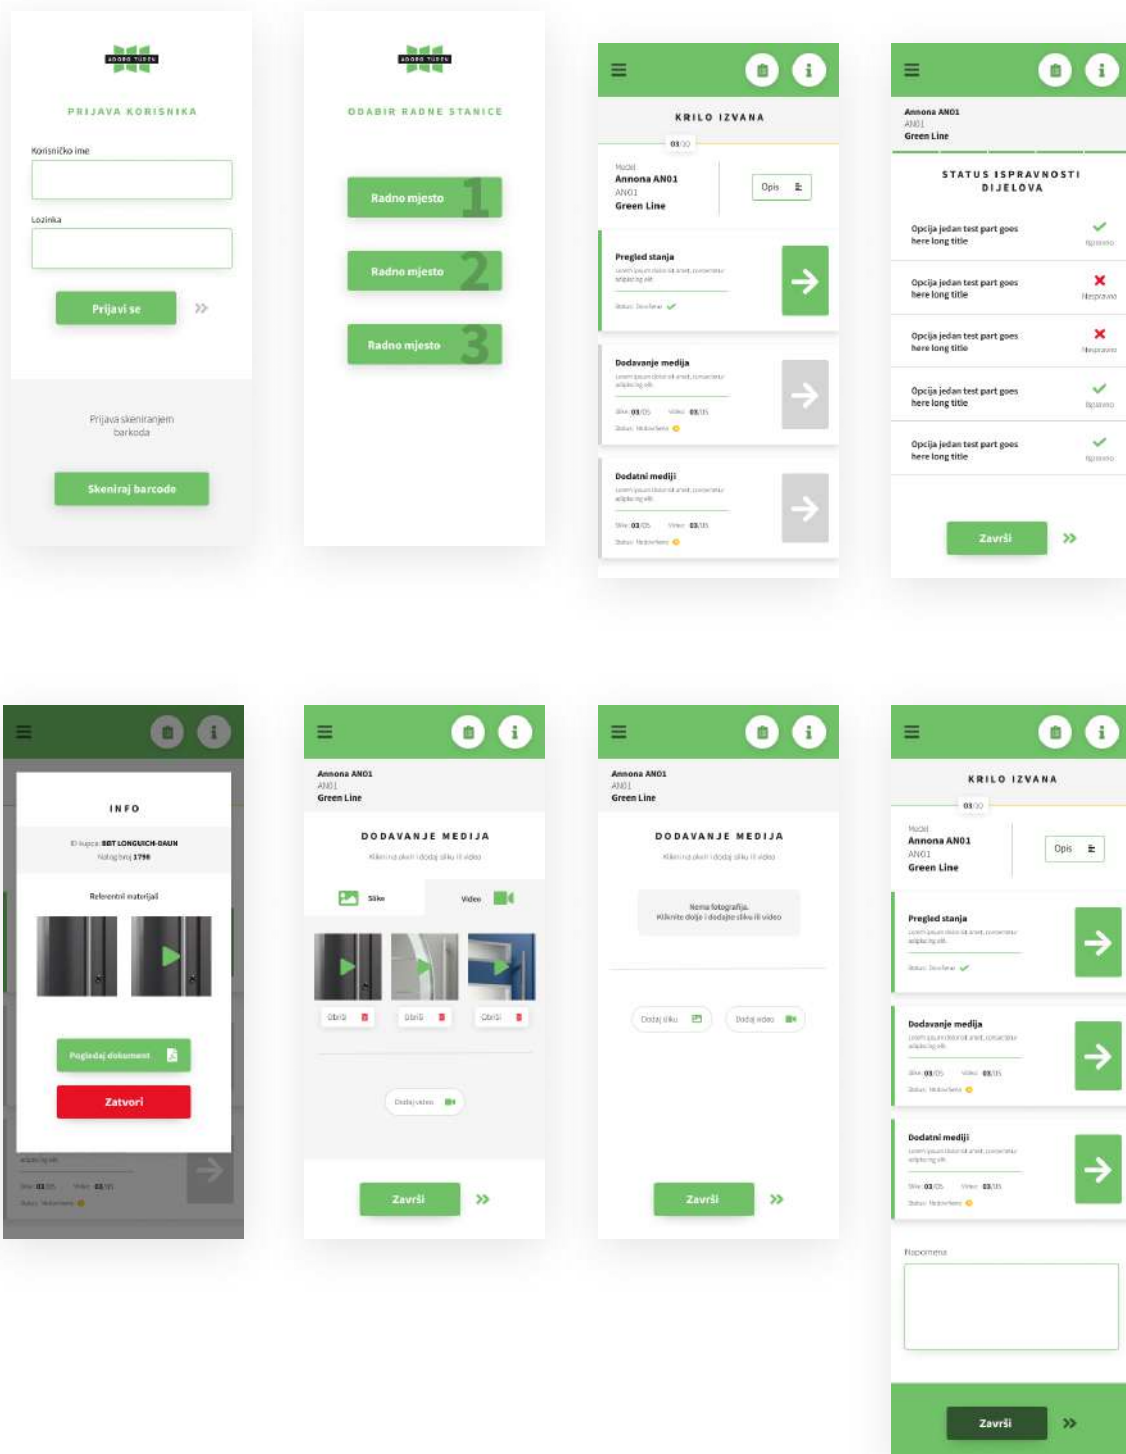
PRIJAVA KORISNIKA

Korisničko ime

Lozinka

Prijavi se

Prijava skeniranjem barkoda

Skeniraj barcode

ODABIR RADNE STANICE

Radno mjesto 1

Radno mjesto 2

Radno mjesto 3

KRILO IZVANA

03/10

Model
Annona AN01
AN01
Green Line

Opis

Pregled stanja
Status: Završeno

Dodavanje medija
Slike: 03/05 Video: 03/05
Status: Nedovršeno

Dodatni mediji
Slike: 03/05 Video: 03/05
Status: Nedovršeno

Annona AN01
AN01
Green Line

STATUS ISPRAVNOSTI DIJELOVA

Opcija jedan test part goes here long title
Ispravno

Opcija jedan test part goes here long title
Neispravno

Opcija jedan test part goes here long title
Neispravno

Opcija jedan test part goes here long title
Ispravno

Opcija jedan test part goes here long title
Ispravno

Završi

INFO

ID kupca: BDT LONGUICH-DAUN
Nalog broj: 1798

Referentni materijali

Pogledaj dokument

Zatvori

Annona AN01
AN01
Green Line

DODAVANJE MEDIJA

Kliknite dolje i dodaj sliku ili video

Slike

Video

Obriši

Obriši

Obriši

Dodaj video

Završi

Annona AN01
AN01
Green Line

DODAVANJE MEDIJA

Kliknite dolje i dodaj sliku ili video

Nema fotografija.
Kliknite dolje i dodajte sliku ili video

Dodaj sliku

Dodaj video

Završi

KRILO IZVANA

03/10

Model
Annona AN01
AN01
Green Line

Opis

Pregled stanja
Status: Završeno

Dodavanje medija
Slike: 03/05 Video: 03/05
Status: Nedovršeno

Dodatni mediji
Slike: 03/05 Video: 03/05
Status: Nedovršeno

Napomena

Završi